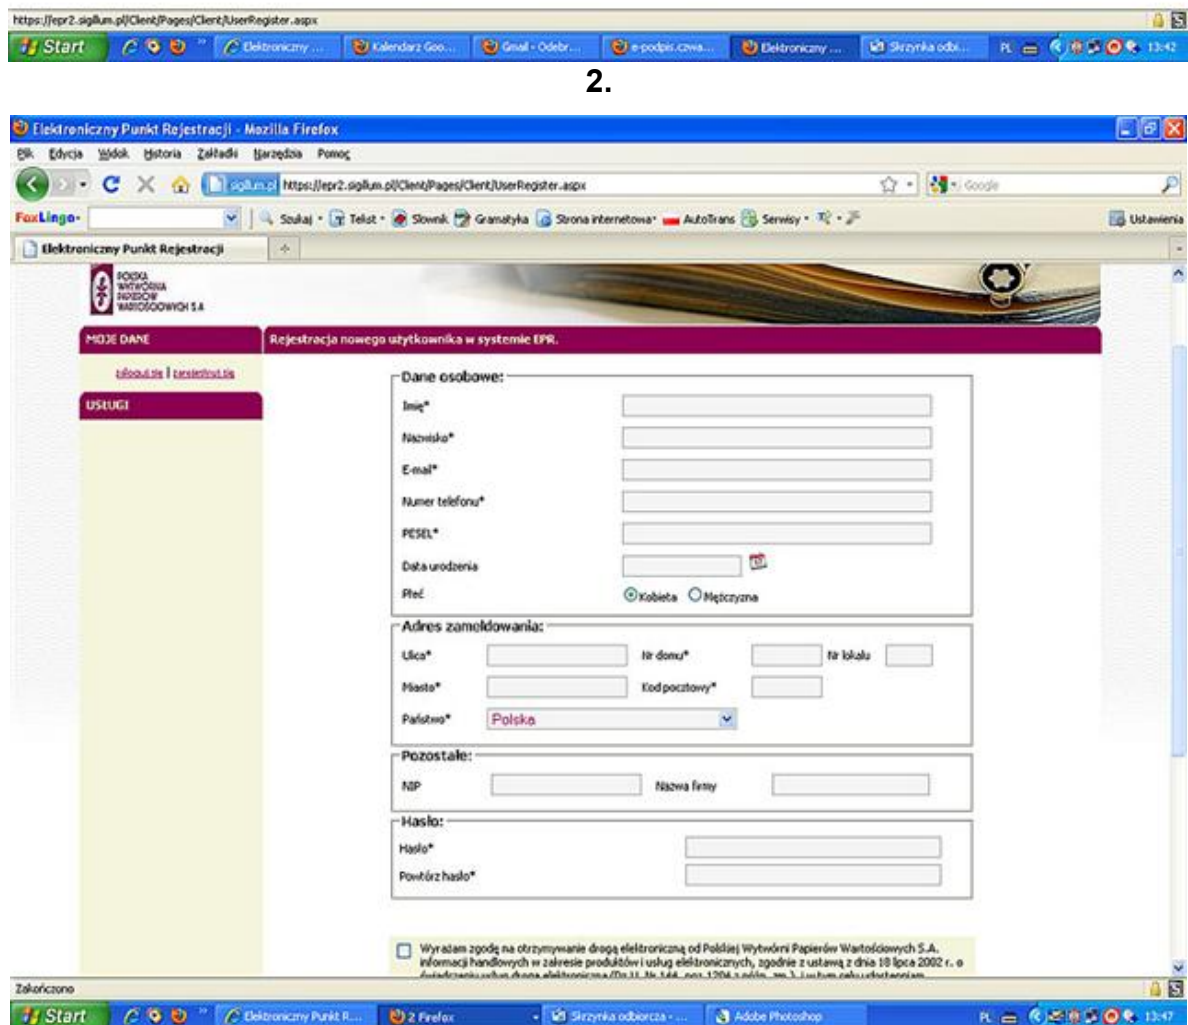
https://epr2.sigillum.pl/Client/Pages/Client/UserRegister.aspx

Start | Elektroniczny ... | Kalendarz Goo... | Gmail - Odebr... | e-podpis.czwa... | Elektroniczny ... | Skrzynka odbi... | PL 13:42

2.

Elektroniczny Punkt Rejestracji - Mozilla Firefox

Plik Edycja Widok Historia Zakładki Narzędzia Pomoc

sigillum.pl https://epr2.sigillum.pl/Client/Pages/Client/UserRegister.aspx

Google

FoxLingo | Szukaj | Tekst | Słownik | Gramatyka | Strona internetowa | AutoTrans | Serwisy | Ustawienia

Elektroniczny Punkt Rejestracji

POLSKA WYTWÓRNIA PAPIERÓW WARTOŚCIOWYCH S.A.

MOJE DANE

zaloguj się | zarejestruj się

USŁUGI

Rejestracja nowego użytkownika w systemie EPR.

Dane osobowe:

Imię*

Nazwisko*

E-mail*

Numer telefonu*

PESEL*

Data urodzenia

Płeć

Kobieta Mężczyzna

Adres zameldowania:

Ulica*

Nr domu*

Nr lokalu

Miasto*

Kod pocztowy*

Państwo*

Polska

Pozostałe:

NIP

Nazwa firmy

Hasło:

Hasło*

Powtórz hasło*

Wyrażam zgodę na otrzymywanie drogą elektroniczną od Polskiej Wytwórni Papierów Wartościowych S.A. informacji handlowych w zakresie produktów i usług elektronicznych, zgodnie z ustawą z dnia 18 lipca 2002 r. o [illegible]

Zakończono

Start | Elektroniczny Punkt R... | 2 Firefox | Skrzynka odbiorcza - ... | Adobe Photoshop | PL 13:47